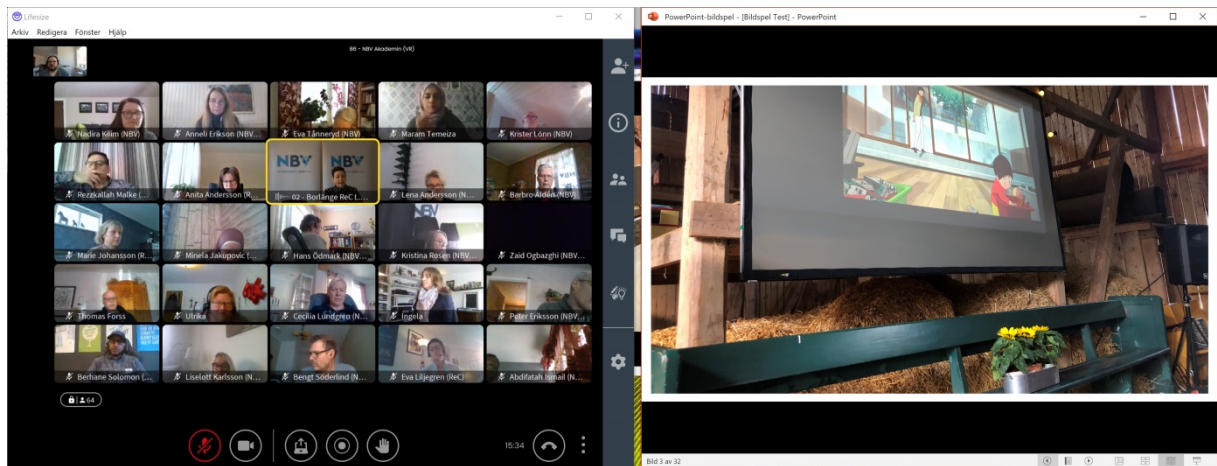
Lifesize
Arkiv Redigera Fönster Hjälp

86 - NBV Akademin (VR)

Nadira Keim (NBV) Anneli Erikson (NBV... Eva Tånneryd (NBV) Maram Temeiza Krister Lönn (NBV)

Rezkallah Malke (... Anita Andersson (R... 02 - Borlänge ReC L... Lena Andersson (N... Barbro Aldén (NBV)

Marie Johansson (R... Minela Jakupovic (... Hans Ödmark (NBV... Kristina Rosén (NBV... Zaid Ogbazghi (NBV...

Thomas Forss Ulrika Cecilia Lundgren (N... Ingela Peter Eriksson (NBV...

Berhane Solomon (... Liselott Karlsson (N... Bengt Söderlind (N... Eva Liljegren (ReC) Abdifatah Ismail (N...

64

15:34

PowerPoint-bildspel - [Bildspel Test] - PowerPoint

Bild 3 av 32